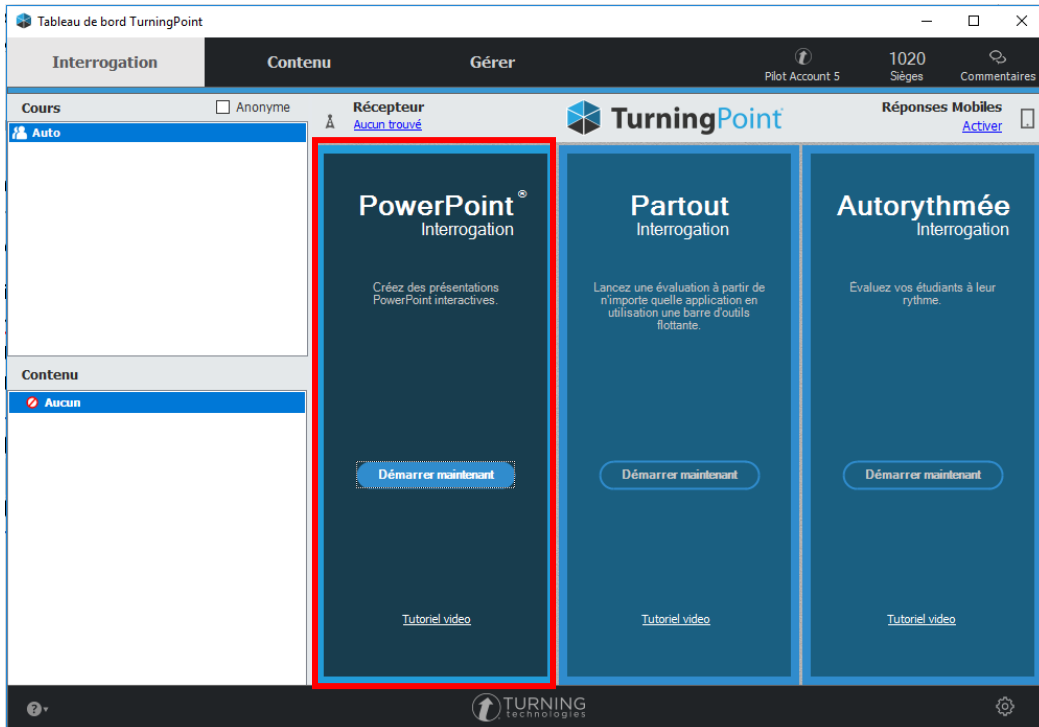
Tableau de bord TurningPoint

Interrogation
Contenu
Gérer

Pilot Account 5
1020
Sièges
Commentaires

Cours
Anonyme
Auto

Récepteur
Aucun trouvé

TurningPoint

Réponses Mobiles
Activer

Contenu
Aucun

PowerPoint®
Interrogation
Créez des présentations PowerPoint interactives.
Démarrer maintenant
Tutoriel video

Partout
Interrogation
Lancez une évaluation à partir de n'importe quelle application en utilisation une barre d'outils flottante.
Démarrer maintenant
Tutoriel video

Autorythmée
Interrogation
Evaluez vos étudiants à leur rythme.
Démarrer maintenant
Tutoriel video

TURNING technologies